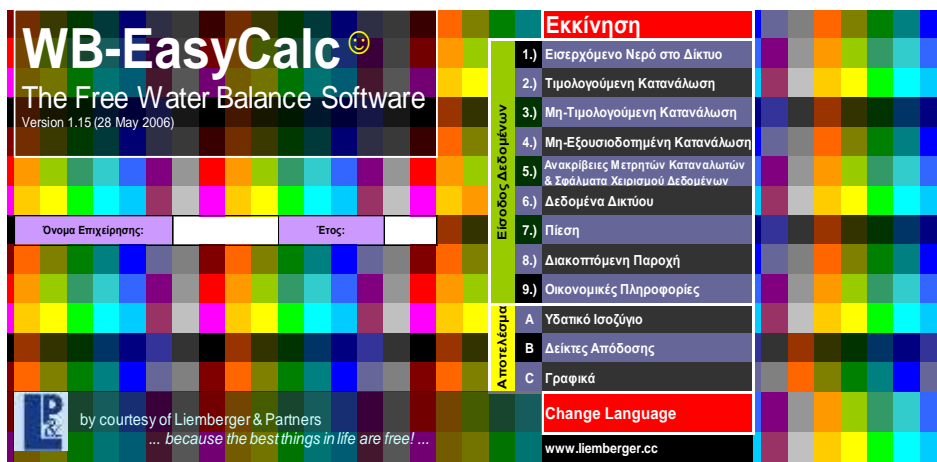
WB-EasyCalc ☺
The Free Water Balance Software
Version 1.15 (28 May 2006)

Όνομα Επιχείρησης:

Έτος:

Εκκίνηση

Είσοδος Δεδομένων

1.) Εισερχόμενο Νερό στο Δίκτυο
2.) Τιμολογούμενη Κατανάλωση
3.) Μη-Τιμολογούμενη Κατανάλωση
4.) Μη-Εξουσιοδοτημένη Κατανάλωση
5.) Ανακρίβειες Μετρητών Καταναλωτών & Σφάλματα Χειρισμού Δεδομένων
6.) Δεδομένα Δικτύου
7.) Πίεση
8.) Διακοπτόμενη Παροχή
9.) Οικονομικές Πληροφορίες

Αποτελέσματα

A Υδατικό Ισοζύγιο
B Δείκτες Απόδοσης
C Γραφικά

Change Language

by courtesy of Liemberger & Partners
... because the best things in life are free! ...

www.liemberger.cc